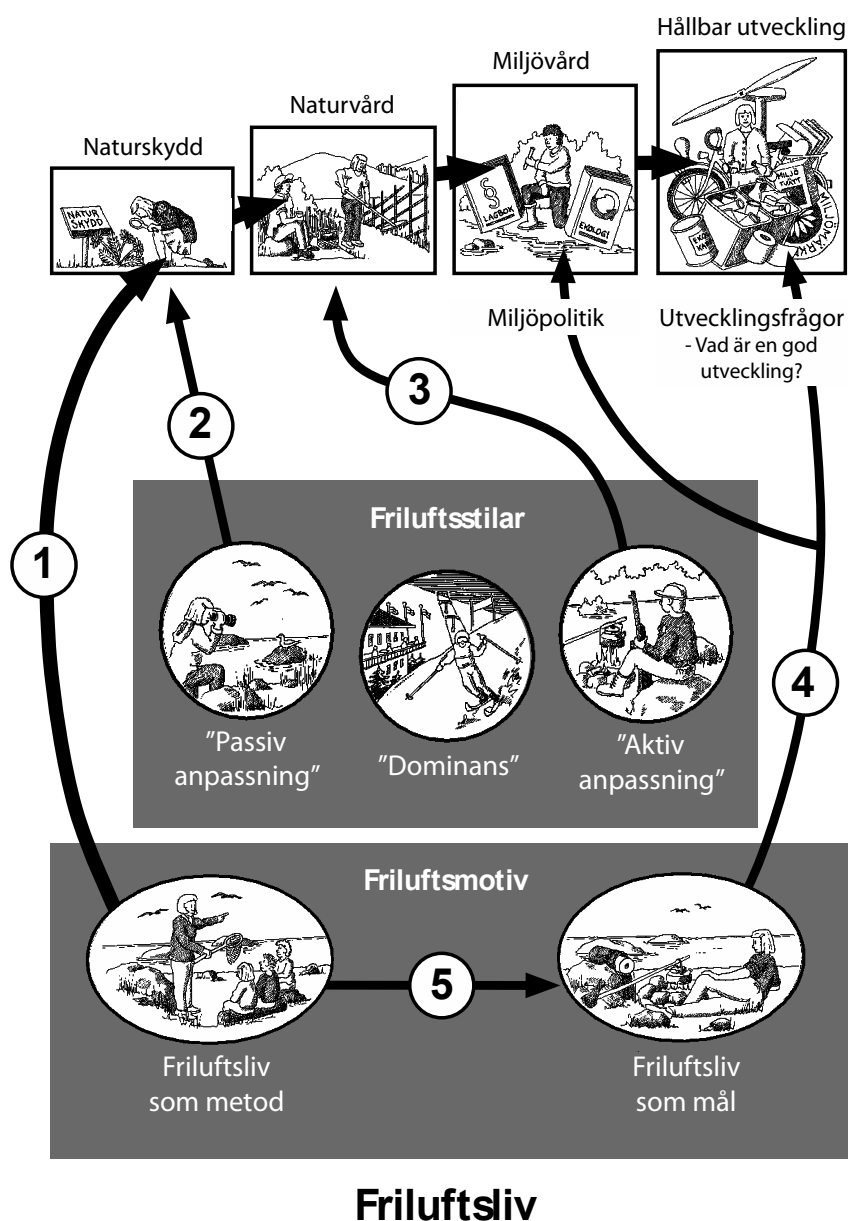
Naturskydd

NATUR SKYDD

Naturvård

Miljövård

§ LAGBOK

EKOLOGI

Hållbar utveckling

MILJÖ MÄRKT

MILJÖMÄRKT

Miljöpolitik

Utvecklingsfrågor
- Vad är en god utveckling?

1

2

3

4

5

Friluftsstilar

"Passiv anpassning"

"Dominans"

"Aktiv anpassning"

Friluftsmotiv

Friluftsliv som metod

Friluftsliv som mål

Friluftsliv